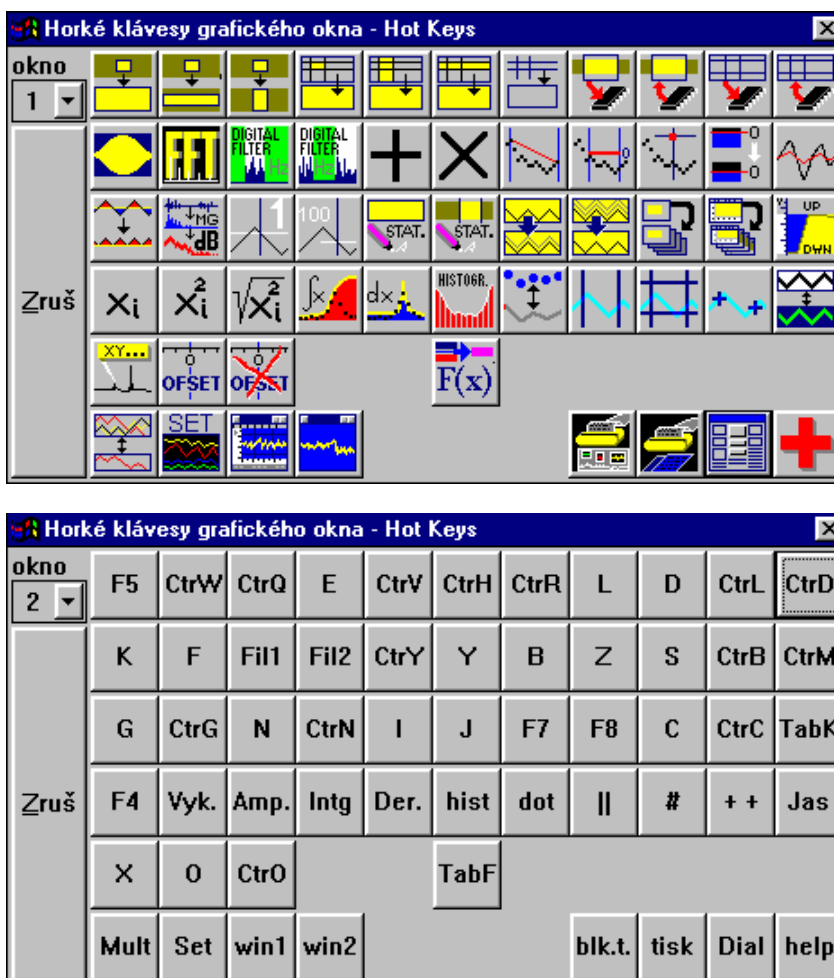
Horké klávesy grafického okna - Hot Keys

okno
1

Zruš

FFT
DIGITAL FILTER
DIGITAL FILTER
0
0
MG
dB
1
100
STAT.
STAT.
UP
DWN
$X_i$
$X_i^2$
$\sqrt{X_i^2}$
$\int x$
dx
HISTOGR.
XY...
OFSET
OFSET
F(x)
SET

Horké klávesy grafického okna - Hot Keys

okno
2

Zruš

| F5 | CtrW | CtrQ | E | CtrV | CtrH | CtrR | L | D | CtrL | CtrD |
|---|---|---|---|---|---|---|---|---|---|---|
| K | F | Fil1 | Fil2 | CtrY | Y | B | Z | S | CtrB | CtrM |
| G | CtrG | N | CtrN | I | J | F7 | F8 | C | CtrC | TabK |
| F4 | Vyk. | Amp. | Intg | Der. | hist | dot | \|\| | # | + + | Jas |
| X | O | CtrO | | | TabF | | | | | |
| Mult | Set | win1 | win2 | | | | blk.t. | tisk | Dial | help |